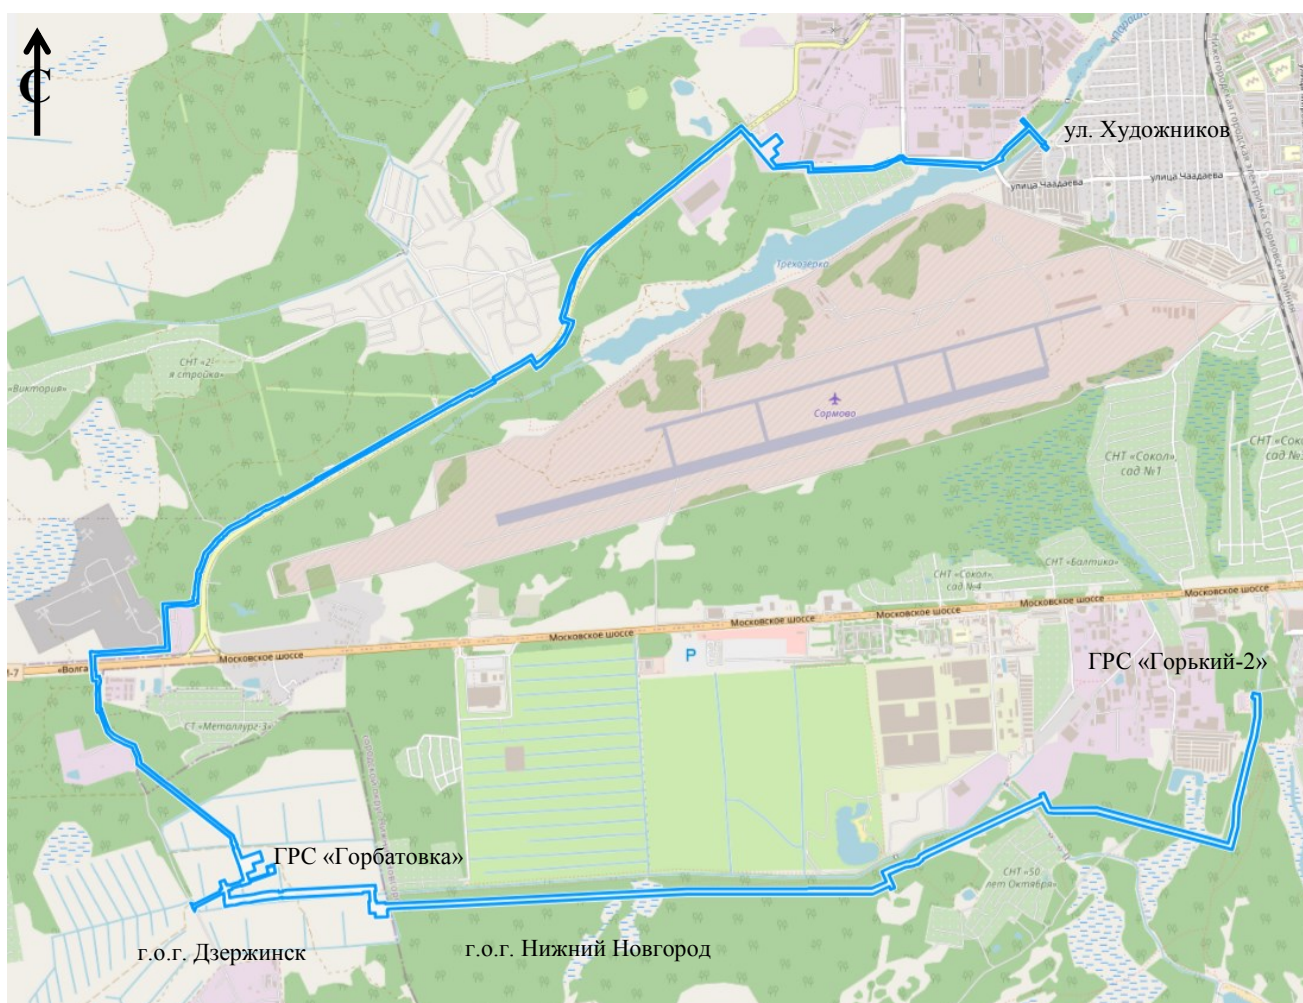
С

ул. Художников

улица Чаадаева

улица Чаадаева

Трехозерка

СНТ «2-я стройка»

«Виктория»

Сормово

СНТ «Сокол», сад №1

СНТ «Сок сад №

СНТ «Сокол», сад №4

СНТ «Балтика»

Московское шоссе

Московское шоссе

Московское шоссе

Московское шоссе

Московское шоссе

Московское шоссе

Московское шоссе

«Волга»

ГРС «Горький-2»

СТ «Металлург-1»

ГРС «Горбатовка»

СНТ «50 лет Октября»

г.о.г. Дзержинск

г.о.г. Нижний Новгород